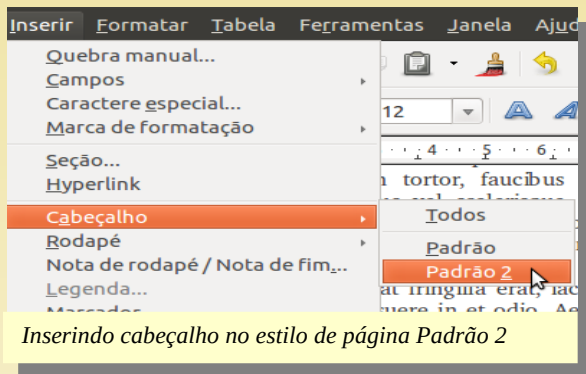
Inserir Formatar Tabela Ferramentas Janela Aju

Quebra manual...
Campos
Caractere especial...
Marca de formatação

Seção...
Hyperlink

Cabeçalho
Rodapé
Nota de rodapé / Nota de fim...
Legenda...
Marcador

12

4 · 5 · 6

n tortor, faucibus

Todos

Padrão
Padrão 2

at fringilla erat, lac
uere in et odio. Ae

Inserindo cabeçalho no estilo de página Padrão 2